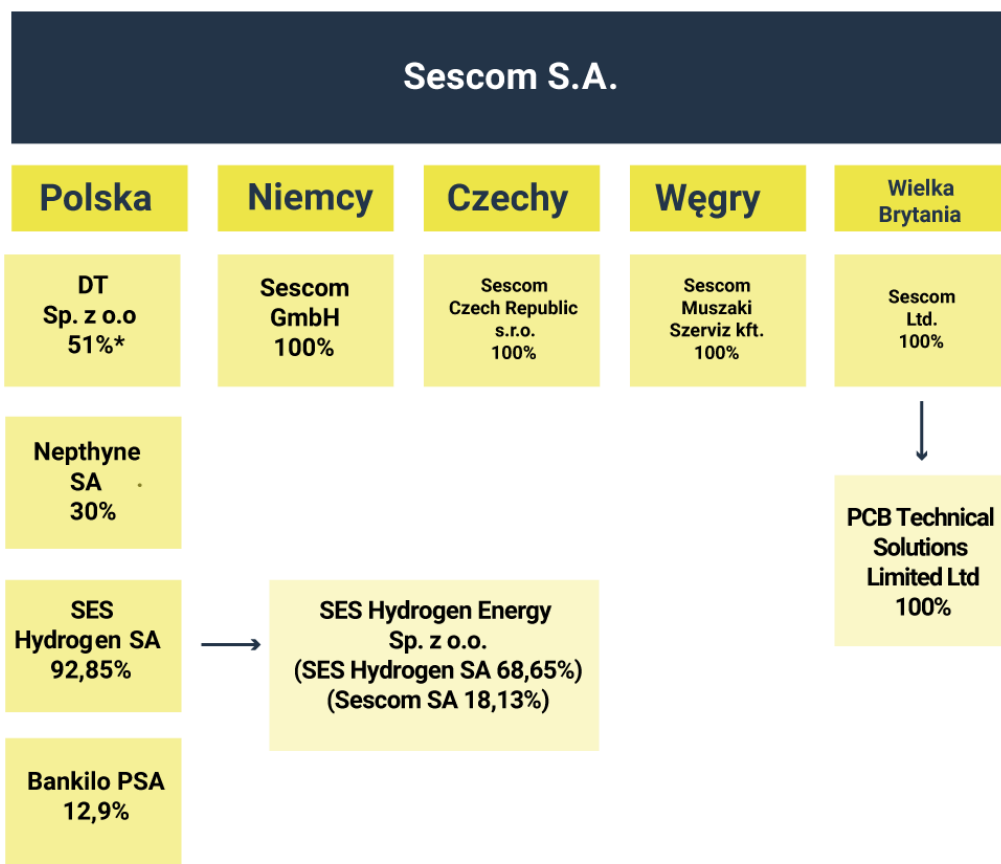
Sescom S.A.

Polska

Niemcy

Czechy

Węgry

Wielka Brytania

DT Sp. z o.o 51%*

Sescom GmbH 100%

Sescom Czech Republic s.r.o. 100%

Sescom Muszaki Szerviz kft. 100%

Sescom Ltd. 100%

Nepthyne SA 30%

PCB Technical Solutions Limited Ltd 100%

SES Hydrogen SA 92,85%

SES Hydrogen Energy Sp. z o.o. (SES Hydrogen SA 68,65%) (Sescom SA 18,13%)

Bankilo PSA 12,9%